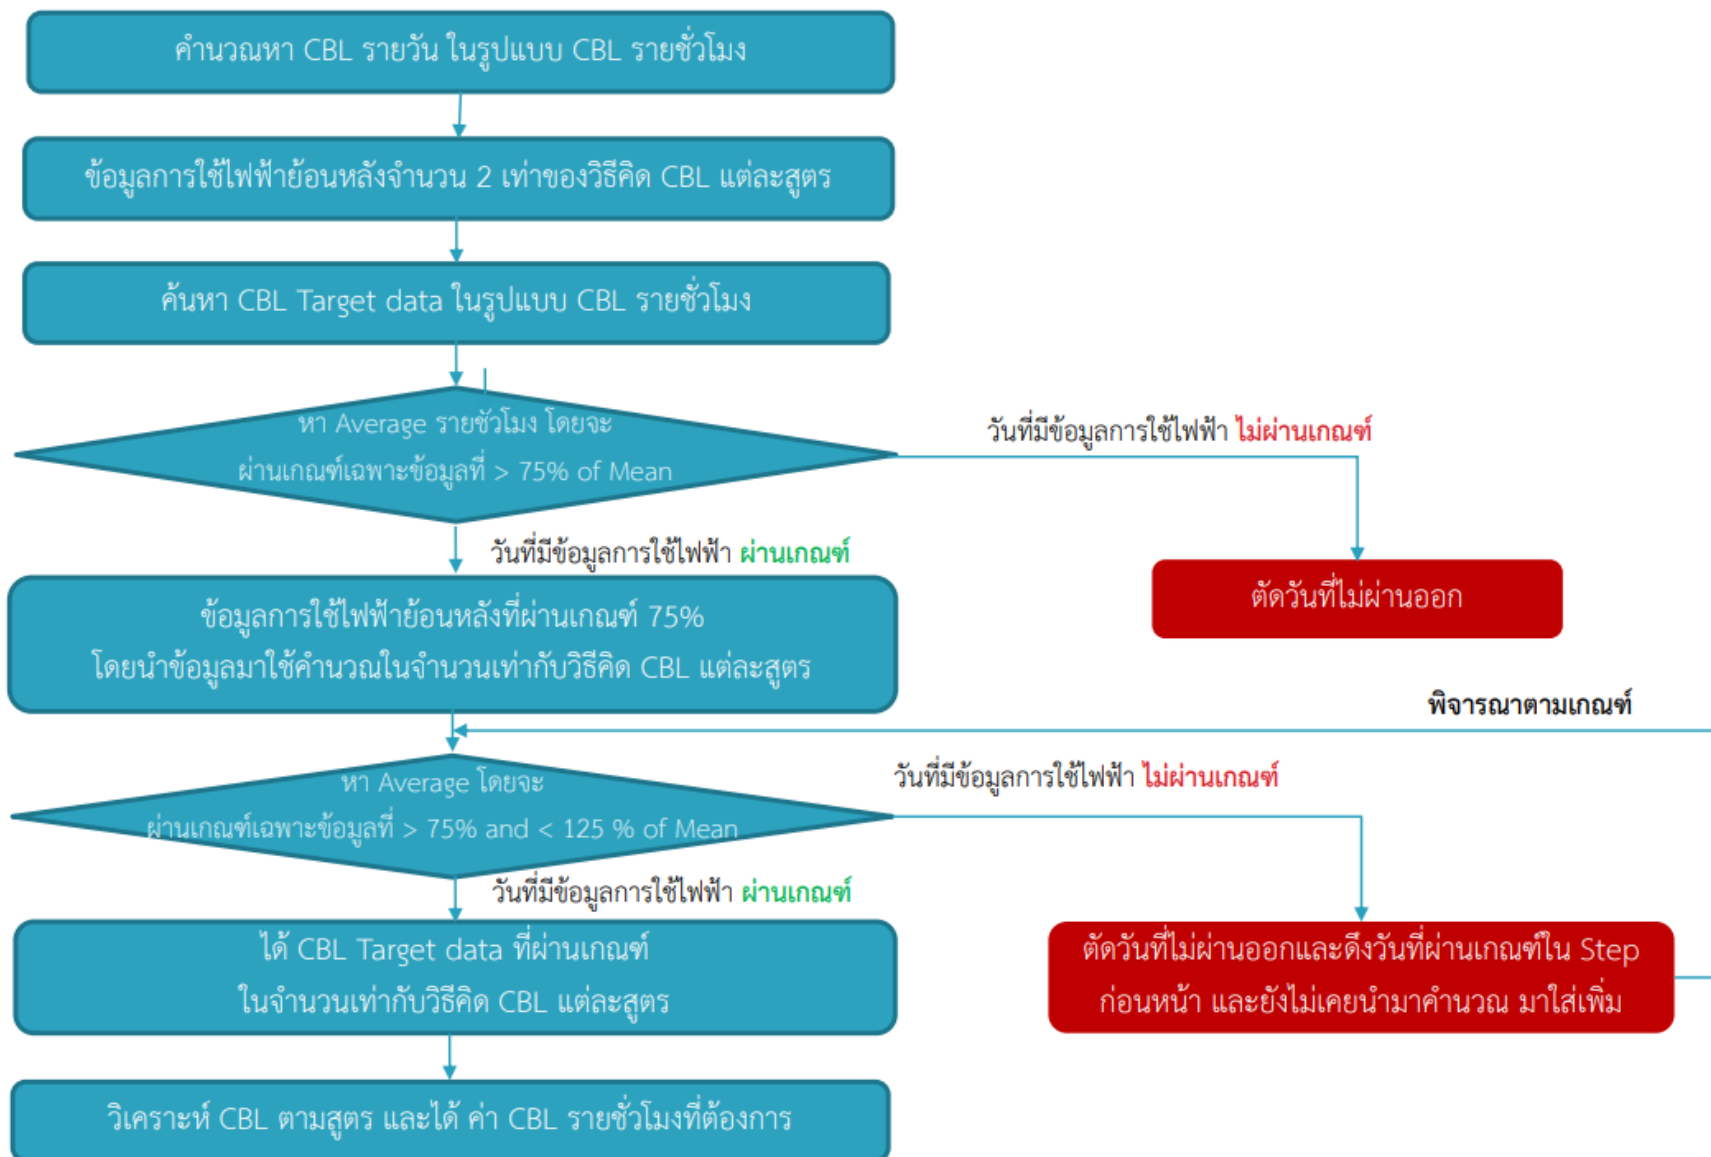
คำนวณหา CBL รายวัน ในรูปแบบ CBL รายชั่วโมง

ข้อมูลการใช้ไฟฟ้าย้อนหลังจำนวน 2 เท่าของวิธีคิด CBL แต่ละสูตร

ค้นหา CBL Target data ในรูปแบบ CBL รายชั่วโมง

หา Average รายชั่วโมง โดยจะผ่านเกณฑ์เฉพาะข้อมูลที่ > 75% of Mean

วันที่มีข้อมูลการใช้ไฟฟ้า ไม่ผ่านเกณฑ์

ตัดวันที่ไม่ผ่านออก

วันที่มีข้อมูลการใช้ไฟฟ้า ผ่านเกณฑ์

ข้อมูลการใช้ไฟฟ้าย้อนหลังที่ผ่านเกณฑ์ 75%
โดยนำข้อมูลมาใช้คำนวณในจำนวนเท่ากับวิธีคิด CBL แต่ละสูตร

พิจารณาตามเกณฑ์

หา Average โดยจะผ่านเกณฑ์เฉพาะข้อมูลที่ > 75% and < 125 % of Mean

วันที่มีข้อมูลการใช้ไฟฟ้า ไม่ผ่านเกณฑ์

วันที่มีข้อมูลการใช้ไฟฟ้า ผ่านเกณฑ์

ได้ CBL Target data ที่ผ่านเกณฑ์
ในจำนวนเท่ากับวิธีคิด CBL แต่ละสูตร

ตัดวันที่ไม่ผ่านออกและดึงวันที่ผ่านเกณฑ์ใน Step ก่อนหน้า และยังไม่เคยนำมาคำนวณ มาใส่เพิ่ม

วิเคราะห์ CBL ตามสูตร และได้ ค่า CBL รายชั่วโมงที่ต้องการ